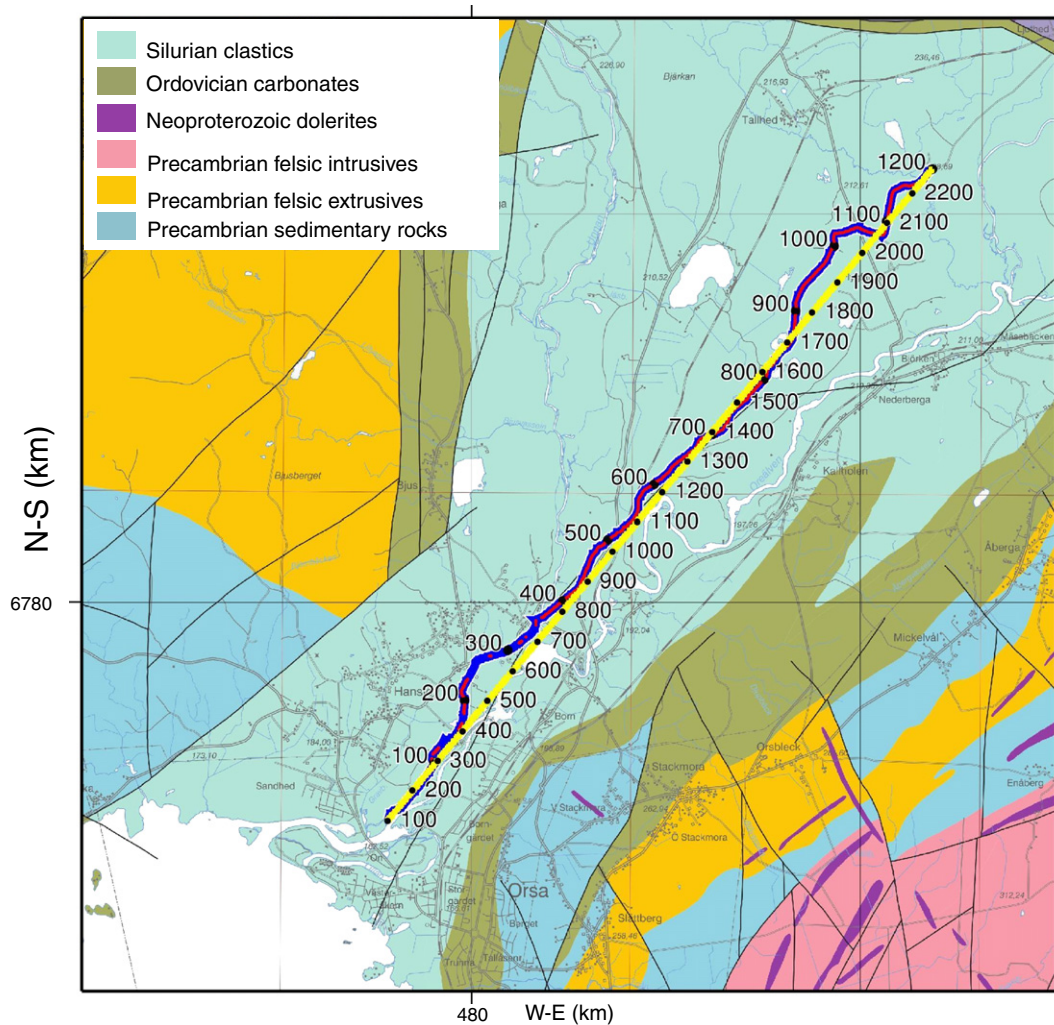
Silurian clastics
Ordovician carbonates
Neoproterozoic dolerites
Precambrian felsic intrusives
Precambrian felsic extrusives
Precambrian sedimentary rocks

N-S (km)
6780
480
W-E (km)

1200
2200
1100
2100
1000
2000
1900
900
1800
1700
800
1600
1500
700
1400
1300
600
1200
1100
500
1000
900
400
800
700
300
600
200
500
400
100
300
200
100

Bjärkan
Tallhed
Bjusberget
Bjus
Björkan
Nederberga
Kallholen
Åberga
Mickelvål
Hans
Born
Sandhed
Orsbleck
Stackmora
V Stackmora
C Stackmora
Enåberg
Orsa
Slättberg